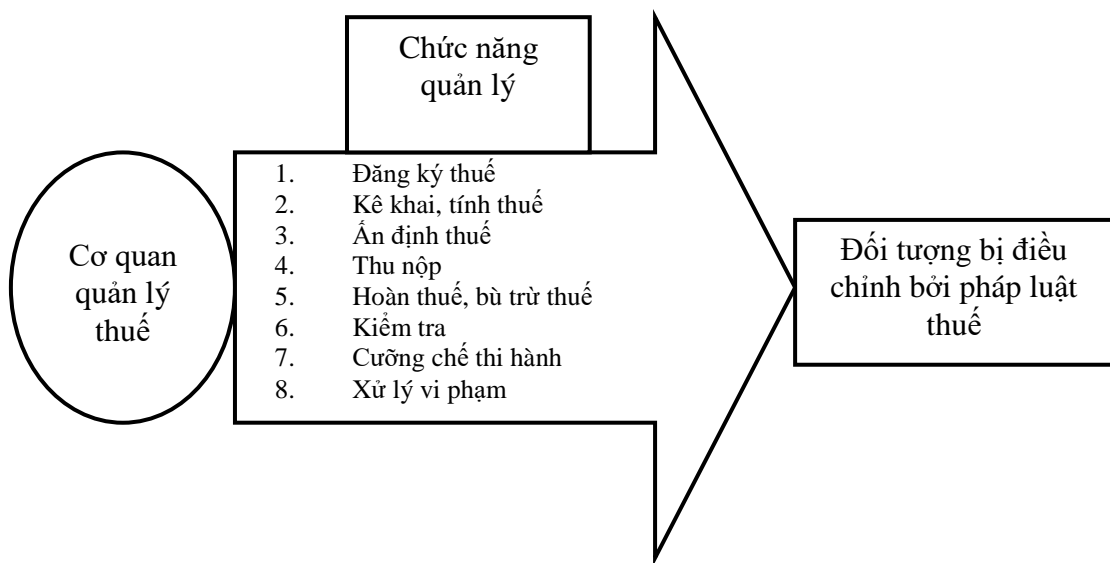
Chức năng quản lý

Cơ quan quản lý thuế

1. Đăng ký thuế
2. Kê khai, tính thuế
3. Ấn định thuế
4. Thu nộp
5. Hoàn thuế, bù trừ thuế
6. Kiểm tra
7. Cưỡng chế thi hành
8. Xử lý vi phạm

Đối tượng bị điều chỉnh bởi pháp luật thuế